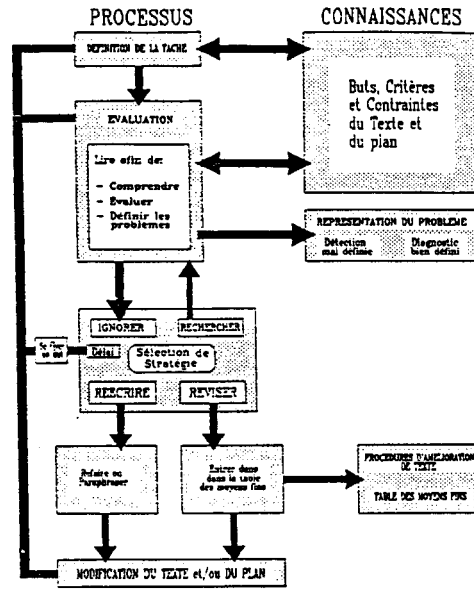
PROCESSUS

CONNAISSANCES

DEFINITION DE LA TACHE

Buts, Critères et Contraintes du Texte et du plan

EVALUATION

Lire afin de:

- Comprendre
- Evaluer
- Définir les problèmes

REPRESENTATION DU PROBLEME

Détection mal définie

Diagnostic bien défini

IGNORER

RECHERCHER

Se fixer un but

Délai

Sélection de Stratégie

RECRIRE

REVISER

Refaire ou Paraphraser

Entrer dans dans la table des moyens fins

PROCEDURES D'AMELIORATION DE TEXTE

TABLE DES MOYENS FINS

MODIFICATION DU TEXTE et/ou DU PLAN